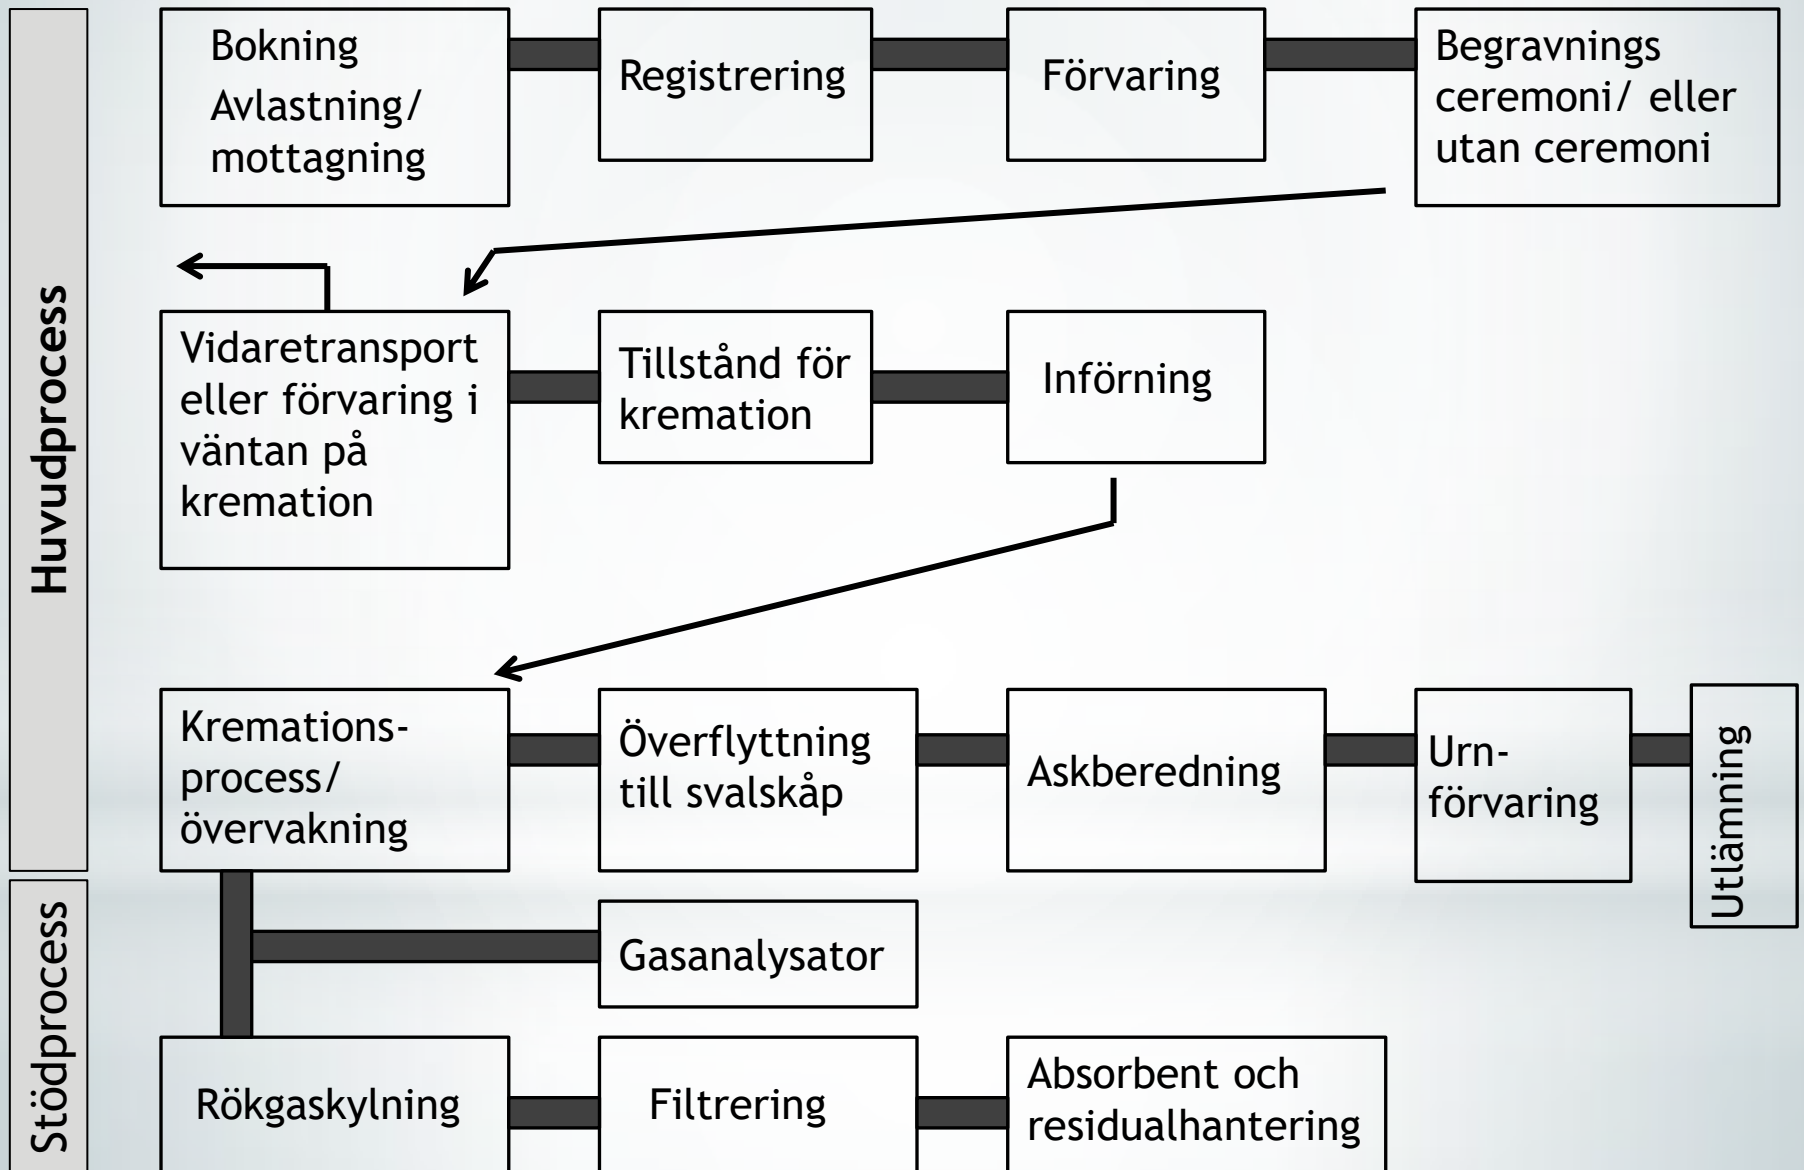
Huvudprocess

Bokning
Avlastning/ mottagning

Registrering

Förvaring

Begravnings ceremoni/ eller utan ceremoni

Vidaretransport eller förvaring i väntan på kremation

Tillstånd för kremation

Införning

Kremations-process/ övervakning

Överflyttning till svalskåp

Askberedning

Urn-förvaring

Utlämning

Stödprocess

Gasanalysator

Rökgaskylning

Filtrering

Absorbent och residualhantering